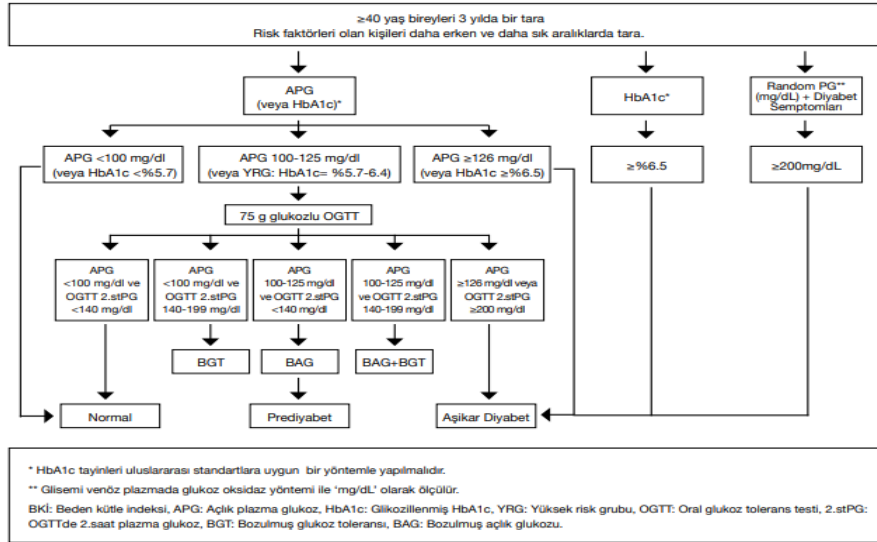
≥40 yaş bireyleri 3 yılda bir tara
Risk faktörleri olan kişileri daha erken ve daha sık aralıklarda tara.

APG
(veya HbA1c)*

HbA1c*

Random PG**
(mg/dL) + Diyabet
Semptomları

APG <100 mg/dl
(veya HbA1c <%5.7)

APG 100-125 mg/dl
(veya YRG: HbA1c= %5.7-6.4)

APG ≥126 mg/dl
(veya HbA1c ≥%6.5)

≥%6.5

≥200mg/dL

75 g glukozlu OGTT

APG
<100 mg/dl ve
OGTT 2.stPG
<140 mg/dl

APG
<100 mg/dl ve
OGTT 2.stPG
140-199 mg/dl

APG
100-125 mg/dl
ve OGTT 2.stPG
<140 mg/dl

APG
100-125 mg/dl
ve OGTT 2.stPG
140-199 mg/dl

APG
≥126 mg/dl veya
OGTT 2.stPG
≥200 mg/dl

BGT

BAG

BAG+BGT

Normal

Prediyabet

Aşikar Diyabet

* HbA1c tayinleri uluslararası standartlara uygun bir yöntemle yapılmalıdır.

** Glisemi venöz plazmada glukoz oksidaz yöntemi ile 'mg/dL' olarak ölçülür.

BKİ: Beden kütle indeksi, APG: Açlık plazma glukoz, HbA1c: Glikozillenmiş HbA1c, YRG: Yüksek risk grubu, OGTT: Oral glukoz tolerans testi, 2.stPG: OGTTde 2.saat plazma glukoz, BGT: Bozulmuş glukoz toleransı, BAG: Bozulmuş açlık glukozu.